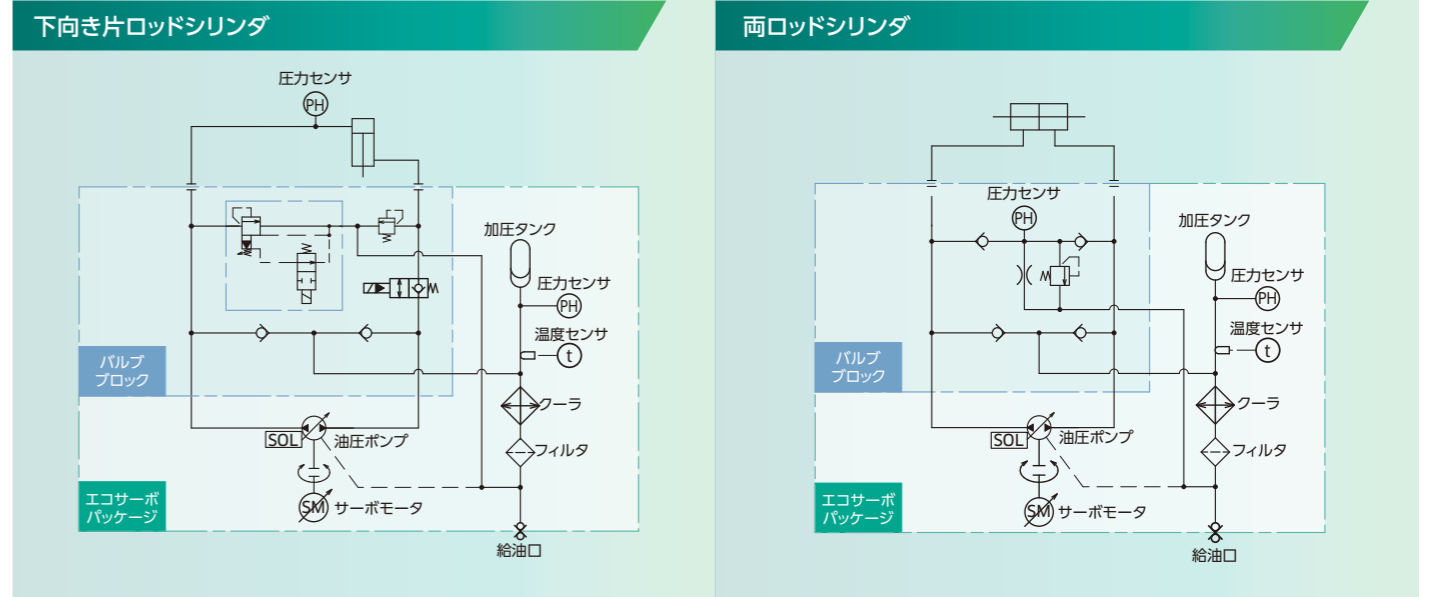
下向き片ロッドシリンダ

圧力センサ
PH
加圧タンク
圧力センサ
PH
温度センサ
t
バルブ
ブロック
クーラ
SOL
油圧ポンプ
フィルタ
エコサーボ
パッケージ
SM
サーボモータ
給油口

両ロッドシリンダ

圧力センサ
PH
加圧タンク
圧力センサ
PH
温度センサ
t
バルブ
ブロック
クーラ
SOL
油圧ポンプ
フィルタ
エコサーボ
パッケージ
SM
サーボモータ
給油口